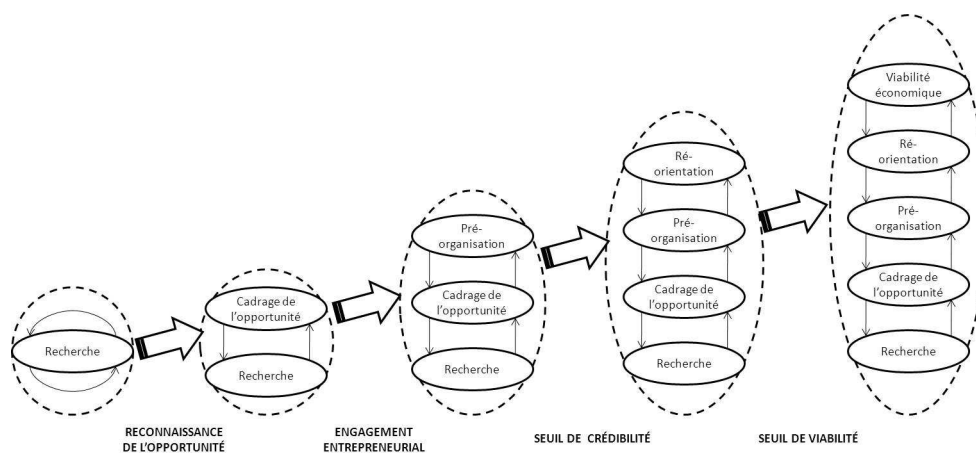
Recherche

Cadrage de l'opportunité

Recherche

Pré-organisation

Cadrage de l'opportunité

Recherche

Ré-orientation

Pré-organisation

Cadrage de l'opportunité

Recherche

Viabilité économique

Ré-orientation

Pré-organisation

Cadrage de l'opportunité

Recherche

RECONNAISSANCE DE L'OPPORTUNITÉ

ENGAGEMENT ENTREPRENEURIAL

SEUIL DE CRÉDIBILITÉ

SEUIL DE VIABILITÉ